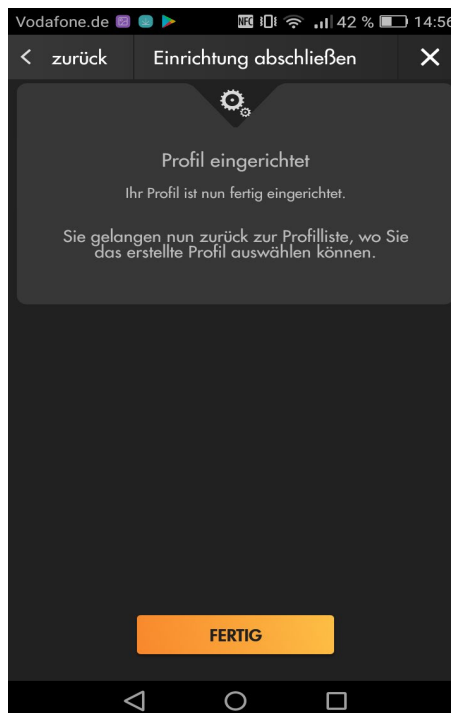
Vodafone.de NFC 42 % 14:56

< zurück Einrichtung abschließen ✕

Profil eingerichtet

Ihr Profil ist nun fertig eingerichtet.

Sie gelangen nun zurück zur Profilliste, wo Sie das erstellte Profil auswählen können.

FERTIG